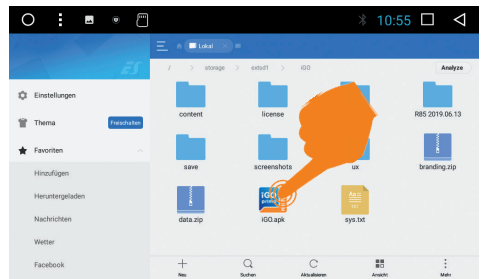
10:55

Lokal

/ storage extsd1 iGO

Analyze

Einstellungen

Thema

Freischalten

Favoriten

Hinzufügen

Heruntergeladen

Nachrichten

Wetter

Facebook

content

license

R85 2019.06.13

save

screenshots

ux

branding.zip

data.zip

iGO.apk

sys.txt

Neu

Suchen

Aktualisieren

Ansicht

Mehr